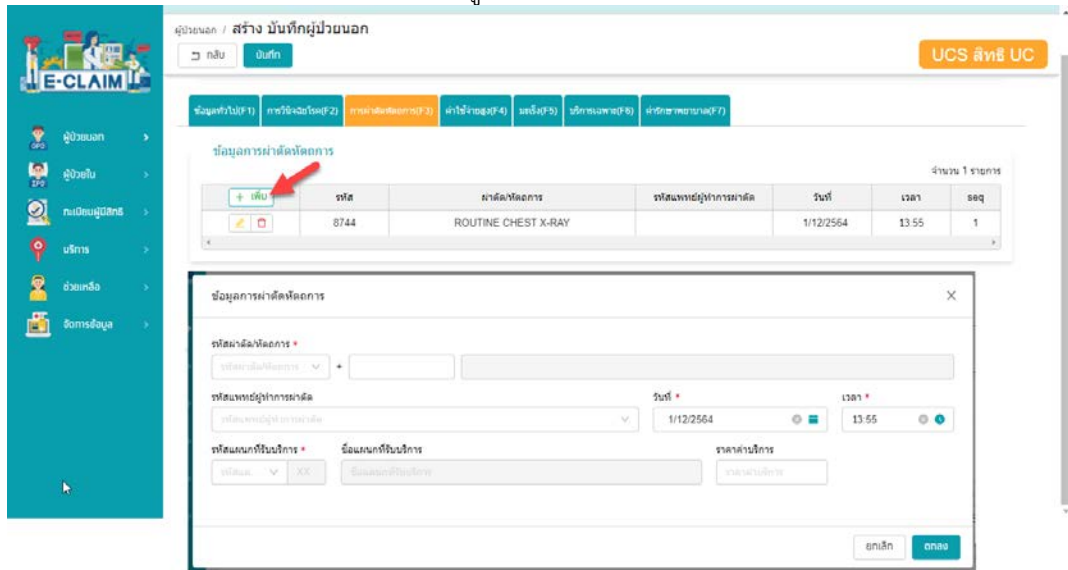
E-CLAIM

ผู้ป่วยนอก
ผู้ป่วยใน
ทะเบียนผู้มีสิทธิ
บริการ
ช่วยเหลือ
จัดการข้อมูล

ผู้ป่วยนอก / สร้าง บันทึกผู้ป่วยนอก

กลับ บันทึก

UCS สิทธิ UC

ข้อมูลทั่วไป(F1) การวินิจฉัยโรค(F2) การผ่าตัดหัตถการ(F3) ค่าใช้จ่ายสูง(F4) มะเร็ง(F5) บริการเฉพาะ(F6) ค่ารักษาพยาบาล(F7)

ข้อมูลการผ่าตัดหัตถการ

จำนวน 1 รายการ

| + เพิ่ม | รหัส | ผ่าตัด/หัตถการ | รหัสแพทย์ผู้ทำการผ่าตัด | วันที่ | เวลา | seq |
|---|---|---|---|---|---|---|
| | 8744 | ROUTINE CHEST X-RAY | | 1/12/2564 | 13:55 | 1 |

ข้อมูลการผ่าตัดหัตถการ

รหัสผ่าตัด/หัตถการ *
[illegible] +

รหัสแพทย์ผู้ทำการผ่าตัด
รหัสแพทย์ผู้ทำการผ่าตัด

วันที่ *
1/12/2564

เวลา *
13:55

รหัสแผนกที่รับบริการ *
รหัสแผ... XX

ชื่อแผนกที่รับบริการ
ชื่อแผนกที่รับบริการ

ราคาค่าบริการ
ราคาค่าบริการ

ยกเลิก ตกลง